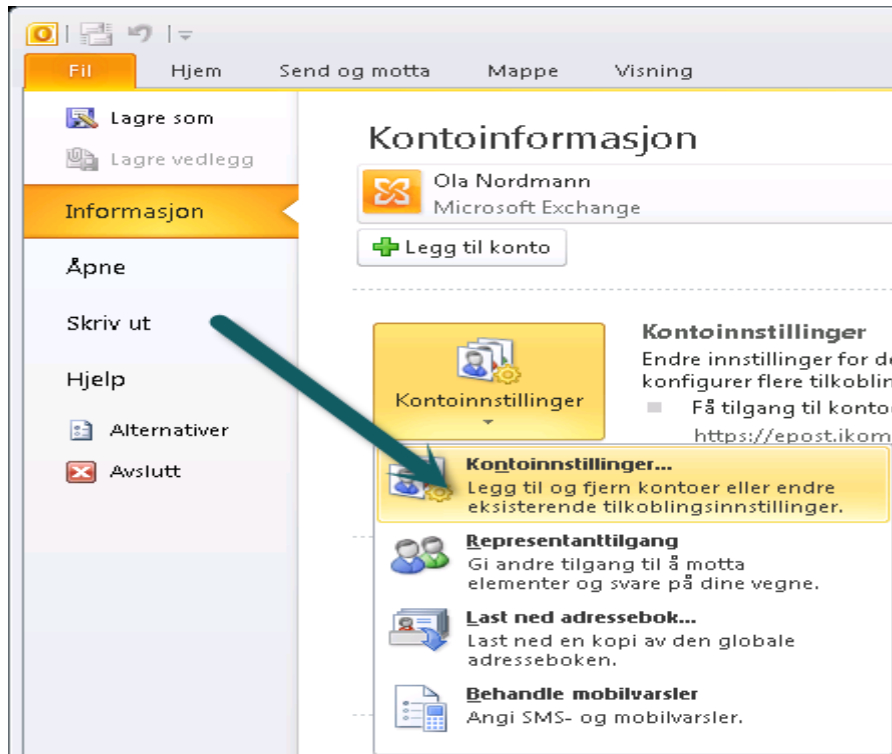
Fil
Hjem
Send og motta
Mappe
Visning

Lagre som
Lagre vedlegg
Informasjon
Åpne
Skriv ut
Hjelp
Alternativer
Avslutt

Kontoinformasjon

Ola Nordmann
Microsoft Exchange

Legg til konto

Kontoinnstillinger

Kontoinnstillinger
Endre innstillinger for de
konfigurer flere tilkoblin
Få tilgang til kontoc
https://epost.ikom

Kontoinnstillinger...
Legg til og fjern kontoer eller endre eksisterende tilkoblingsinnstillinger.

Representanttilgang
Gi andre tilgang til å motta elementer og svare på dine vegne.

Last ned adressebok...
Last ned en kopi av den globale adresseboken.

Behandle mobilvarsler
Angi SMS- og mobilvarsler.